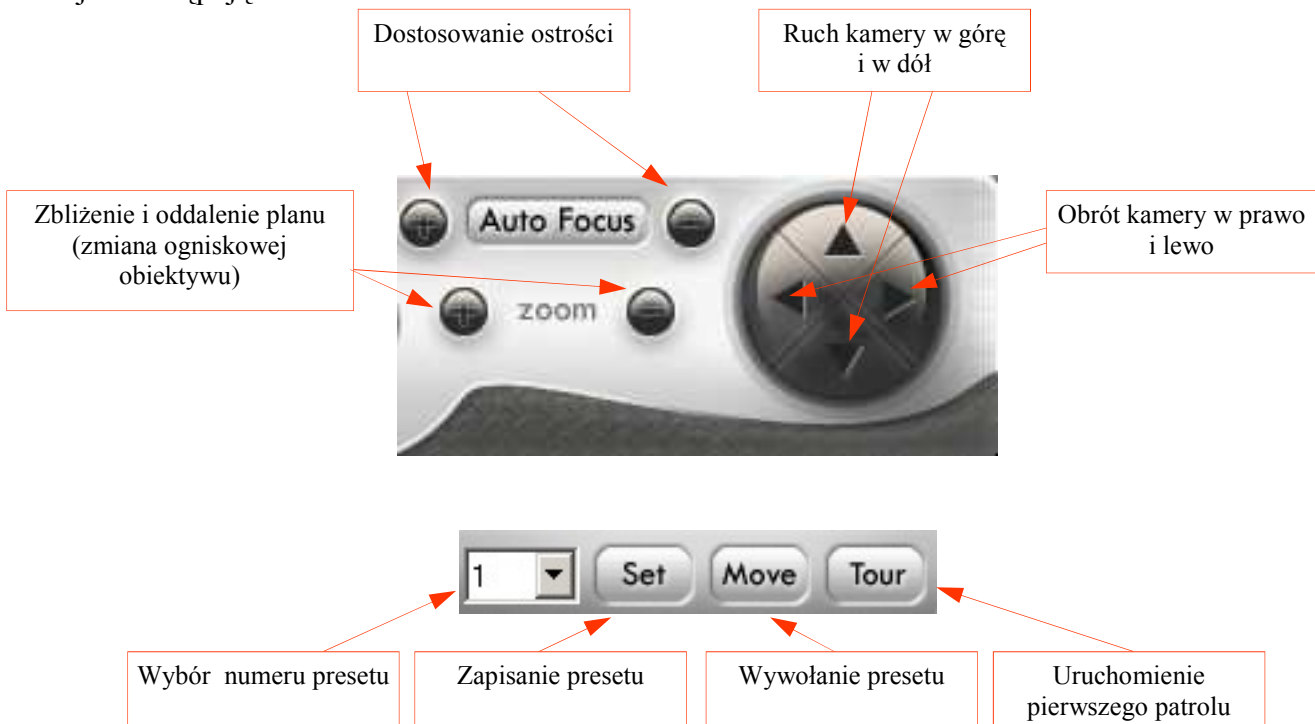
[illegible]

Dostosowanie ostrości

Ruch kamery w górę i w dół

Zbliżenie i oddalenie planu (zmiana ogniskowej obiektywu)

Auto Focus

zoom

Obrót kamery w prawo i lewo

1

Set

Move

Tour

Wybór numeru presetu

Zapisanie presetu

Wywołanie presetu

Uruchomienie pierwszego patrolu